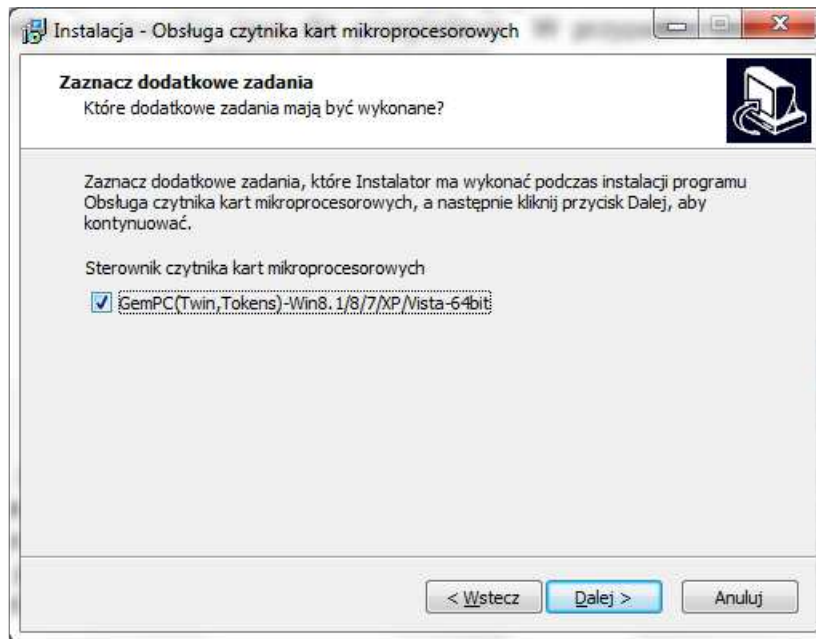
Instalacja - Obsługa czytnika kart mikroprocesorowych

Zaznacz dodatkowe zadania
Które dodatkowe zadania mają być wykonane?

Zaznacz dodatkowe zadania, które Instalator ma wykonać podczas instalacji programu Obsługa czytnika kart mikroprocesorowych, a następnie kliknij przycisk Dalej, aby kontynuować.

Sterownik czytnika kart mikroprocesorowych

GemPC(Twin,Tokens)-Win8.1/8/7/XP/Vista-64bit

< Wstecz
Dalej >
Anuluj